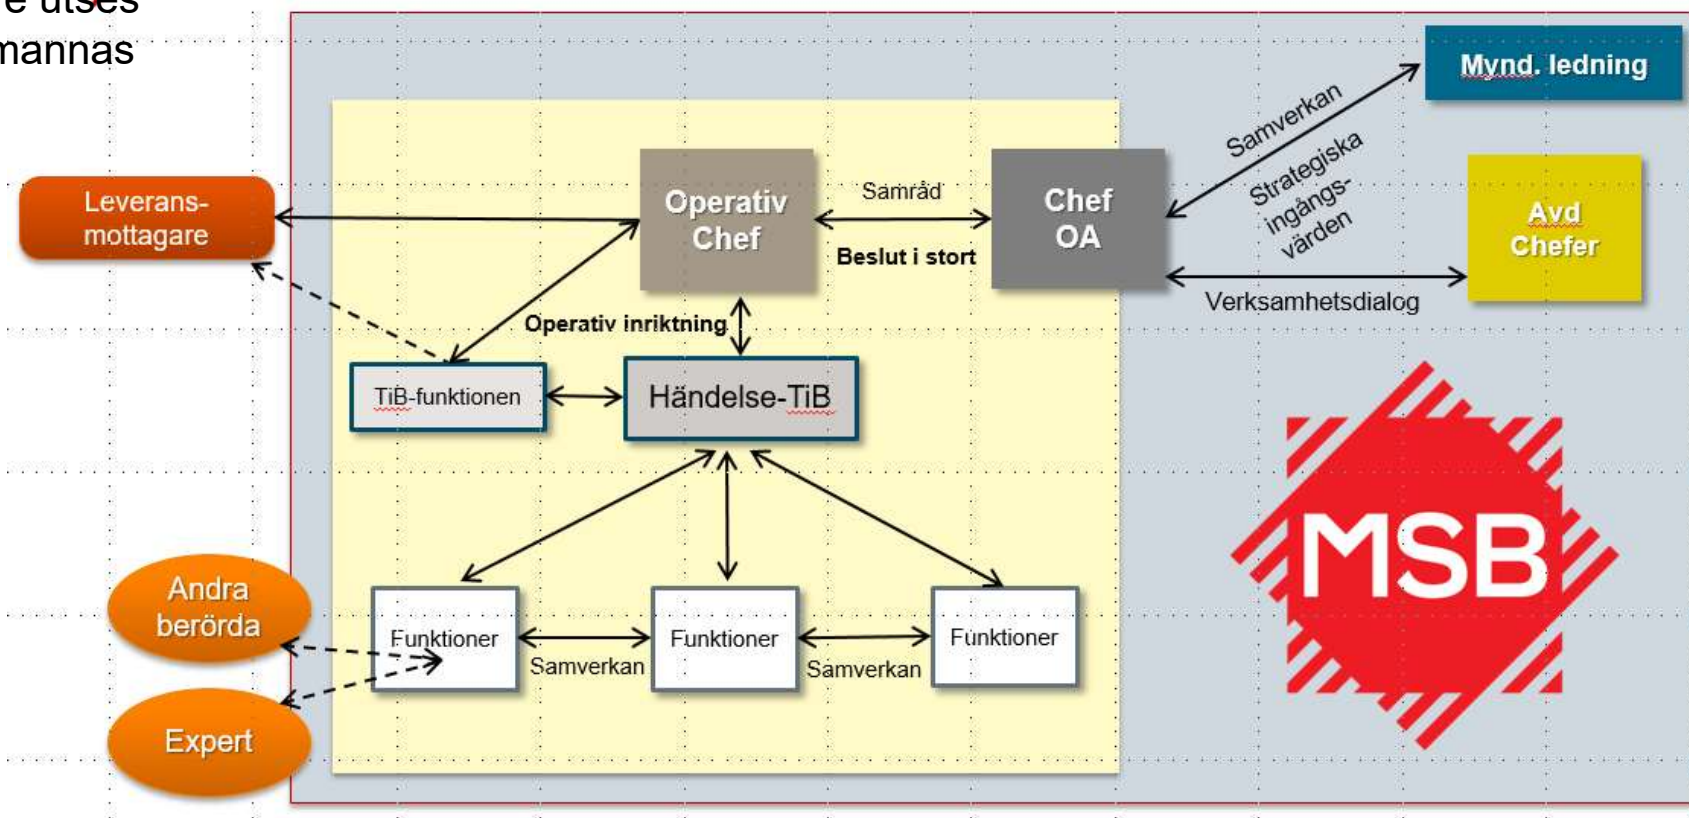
e utses
mannas

Mynd. ledning

Samverkan

Strategiska ingångs-värden

Avd Chefer

Leverans-mottagare

Operativ Chef

Samråd

Beslut i stort

Chef OA

Verksamhetsdialog

Operativ inriktning

TiB-funktionen

Händelse-TiB

MSB

Andra berörda

Expert

Funktioner

Samverkan

Funktioner

Samverkan

Funktioner